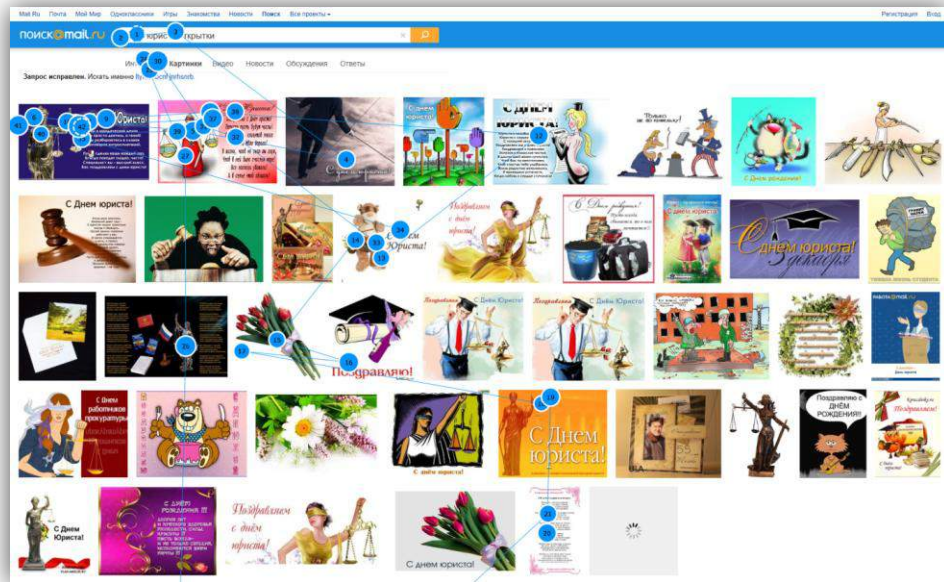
Mail.Ru Почта Мой Мир Одноклассники Игры Знакомства Новости Поиск Все проекты

Регистрация Вход

поиск@mail.ru

юрист открытки

Интернет Картинки Видео Новости Обсуждения Ответы

Запрос исправлен. Искать именно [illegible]

С Днем юриста!

С Днём юриста!

Только не волнуйся!

С Днем рождения!

С Днем юриста!

Поздравляем с днём юриста!

С Днём рождения!

С днём юриста!

С Днем юриста!

Поздравляю!

Поздравляем С Днём Юриста!

С Днём Юриста!

С Днём Юриста!

С Днем работников прокуратуры

С Днем юриста!

С днём юриста!

Поздравляю с ДНЁМ РОЖДЕНИЯ!!!

Поздравляем!

С Днем Юриста!

Поздравляем с днём юриста!

С днем юриста!